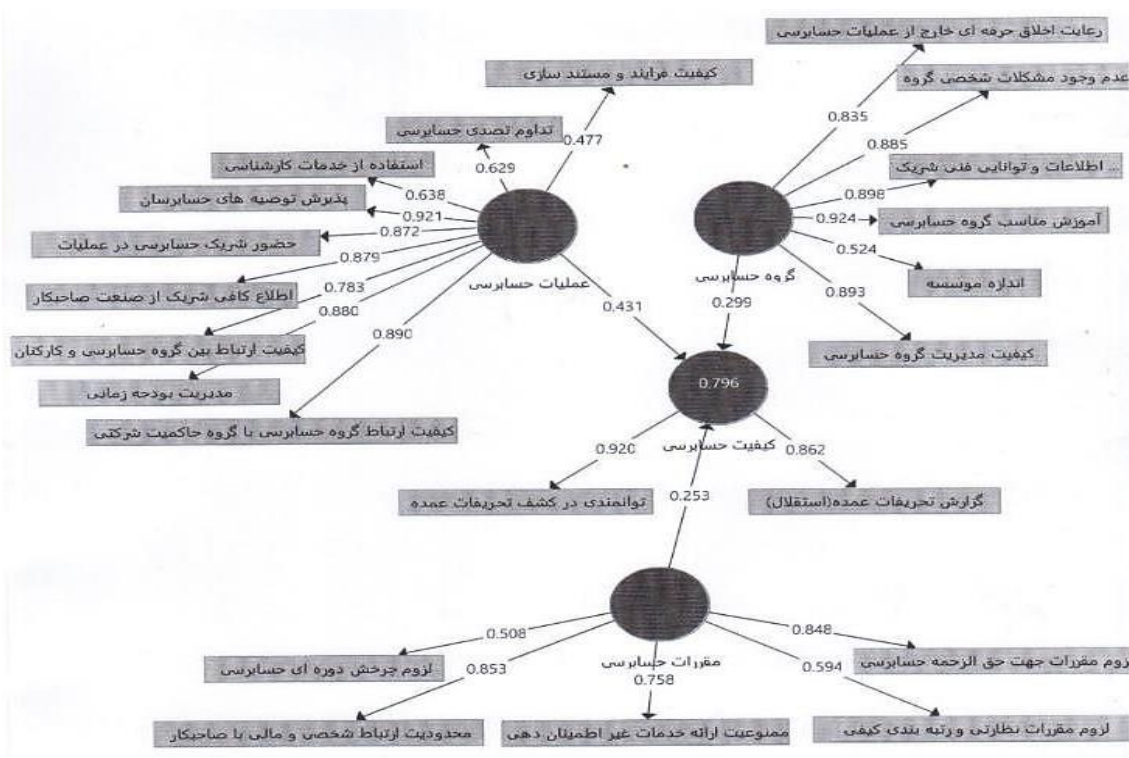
رعایت اخلاق حرفه ای خارج از عملیات حسابرسی
عدم وجود مشکلات شخصی گروه
... اطلاعات و توانایی فنی شریک
آموزش مناسب گروه حسابرسی
اندازه موسسه
کیفیت مدیریت گروه حسابرسی
0.835
0.885
0.898
0.924
0.524
0.893
گروه حسابرسی
0.299

کیفیت فرایند و مستند سازی
تداوم تصدی حسابرسی
استفاده از خدمات کارشناسی
پذیرش توصیه های حسابرسان
حضور شریک حسابرسی در عملیات
اطلاع کافی شریک از صنعت صاحبکار
کیفیت ارتباط بین گروه حسابرسی و کارکنان
مدیریت بودجه زمانی
کیفیت ارتباط گروه حسابرسی با گروه حاکمیت شرکتی
0.477
0.629
0.638
0.921
0.872
0.879
0.783
0.880
0.890
عملیات حسابرسی
0.431

0.796
کیفیت حسابرسی
0.920
0.862
توانمندی در کشف تحریفات عمده
گزارش تحریفات عمده(استقلال)
0.253

مقررات حسابرسی
0.508
0.853
0.758
0.848
0.594
لزوم چرخش دوره ای حسابرسی
محدودیت ارتباط شخصی و مالی با صاحبکار
ممنوعیت ارائه خدمات غیر اطمینان دهی
لزوم مقررات جهت حق الزحمه حسابرسی
لزوم مقررات نظارتی و رتبه بندی کیفی